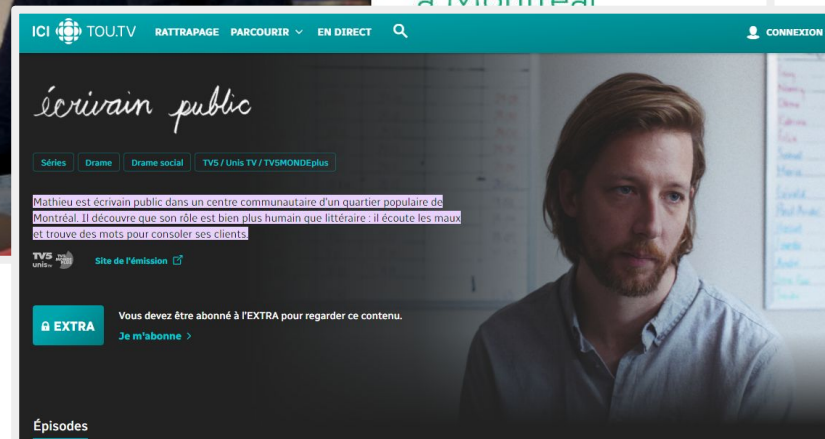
à Montréal

ICI TOU.TV RATTRAPAGE PARCOURIR EN DIRECT CONNEXION

écrivain public

Séries Drame Drame social TV5 / Unis TV / TV5MONDEplus

Mathieu est écrivain public dans un centre communautaire d'un quartier populaire de Montréal. Il découvre que son rôle est bien plus humain que littéraire : il écoute les maux et trouve des mots pour consoler ses clients.

TV5 unis Site de l'émission

EXTRA

Vous devez être abonné à l'EXTRA pour regarder ce contenu.

Je m'abonne >

Épisodes